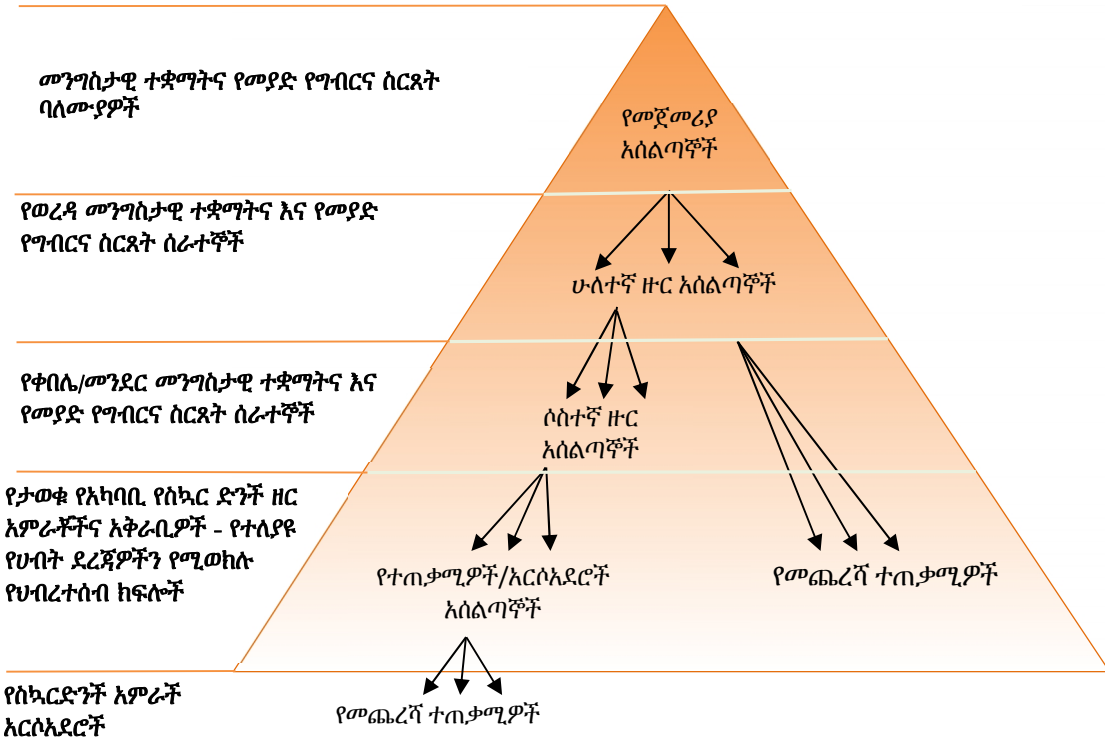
መንግስታዊ ተቋማትና የመያድ የግብርና ስርጸት ባለሙያዎች

የመጀመሪያ አሰልጣኞች

የወረዳ መንግስታዊ ተቋማትና እና የመያድ የግብርና ስርጸት ሰራተኞች

ሁለተኛ ዙር አሰልጣኞች

የቀበሌ/መንደር መንግስታዊ ተቋማትና እና የመያድ የግብርና ስርጸት ሰራተኞች

ሶስተኛ ዙር አሰልጣኞች

የታወቁ የአካባቢ የሰኳር ድንች ዘር አምራቾችና አቅራቢዎች - የተለያዩ የሀብት ደረጃዎችን የሚወክሉ የህብረተሰብ ክፍሎች

የተጠቃሚዎች/አርሶአደሮች አሰልጣኞች

የመጨረሻ ተጠቃሚዎች

የሰኳርድንች አምራች አርሶአደሮች

የመጨረሻ ተጠቃሚዎች